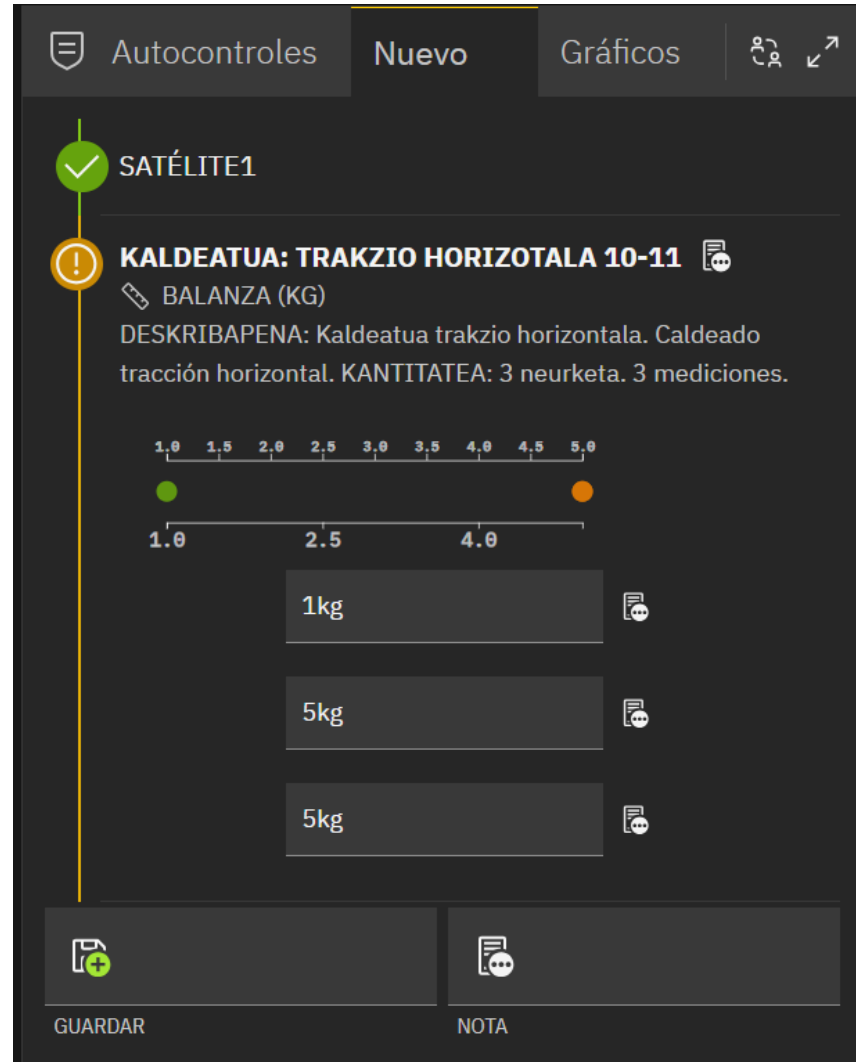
Autocontroles Nuevo Gráficos

SATÉLITE1

KALDEATUA: TRAKZIO HORIZOTALA 10-11

BALANZA (KG)

DESKRIBAPENA: Kaldeatua trakzio horizontala. Caldeado tracción horizontal. KANTITATEA: 3 neurketa. 3 mediciones.

1.0 1.5 2.0 2.5 3.0 3.5 4.0 4.5 5.0

1.0 2.5 4.0

1kg

5kg

5kg

GUARDAR

NOTA